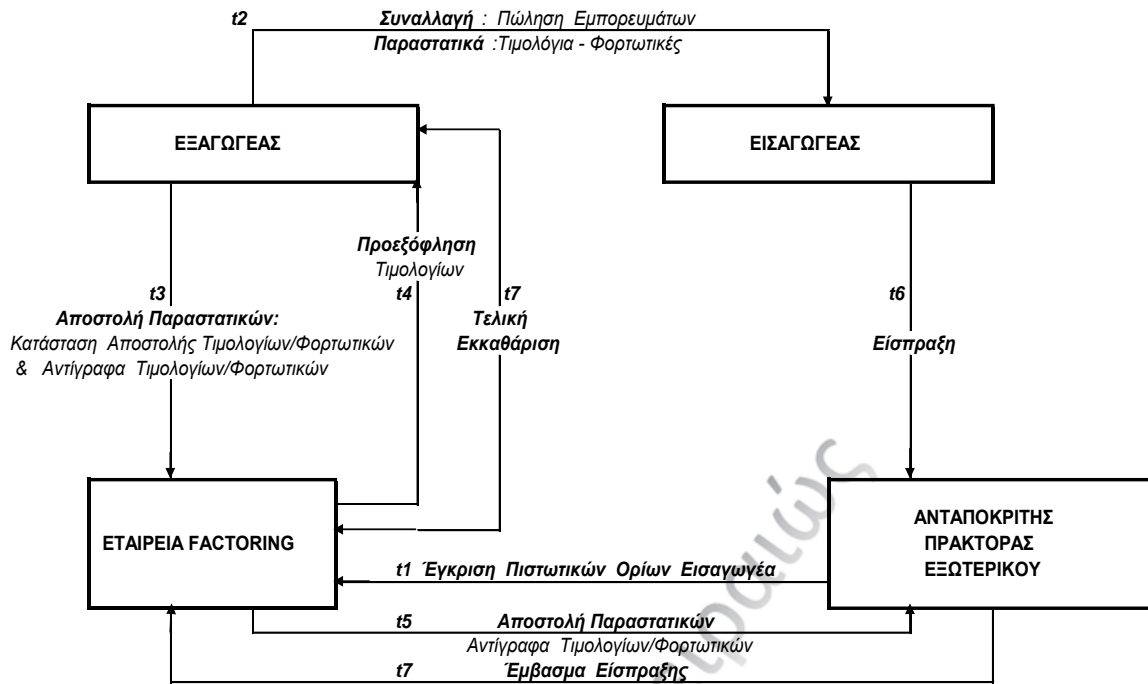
t2 Συναλλαγή : Πώληση Εμπορευμάτων
Παραστατικά :Τιμολόγια - Φορτωτικές

ΕΞΑΓΩΓΕΑΣ

ΕΙΣΑΓΩΓΕΑΣ

Προεξόφληση Τιμολογίων
t4

t3
Αποστολή Παραστατικών:
Κατάσταση Αποστολής Τιμολογίων/Φορτωτικών
& Αντίγραφα Τιμολογίων/Φορτωτικών

t7
Τελική Εκκαθάριση

t6
Είσπραξη

ΕΤΑΙΡΕΙΑ FACTORING

ΑΝΤΑΠΟΚΡΙΤΗΣ ΠΡΑΚΤΟΡΑΣ ΕΞΩΤΕΡΙΚΟΥ

t1 Έγκριση Πιστωτικών Ορίων Εισαγωγέα

t5 Αποστολή Παραστατικών
Αντίγραφα Τιμολογίων/Φορτωτικών

t7 Έμβασμα Είσπραξης